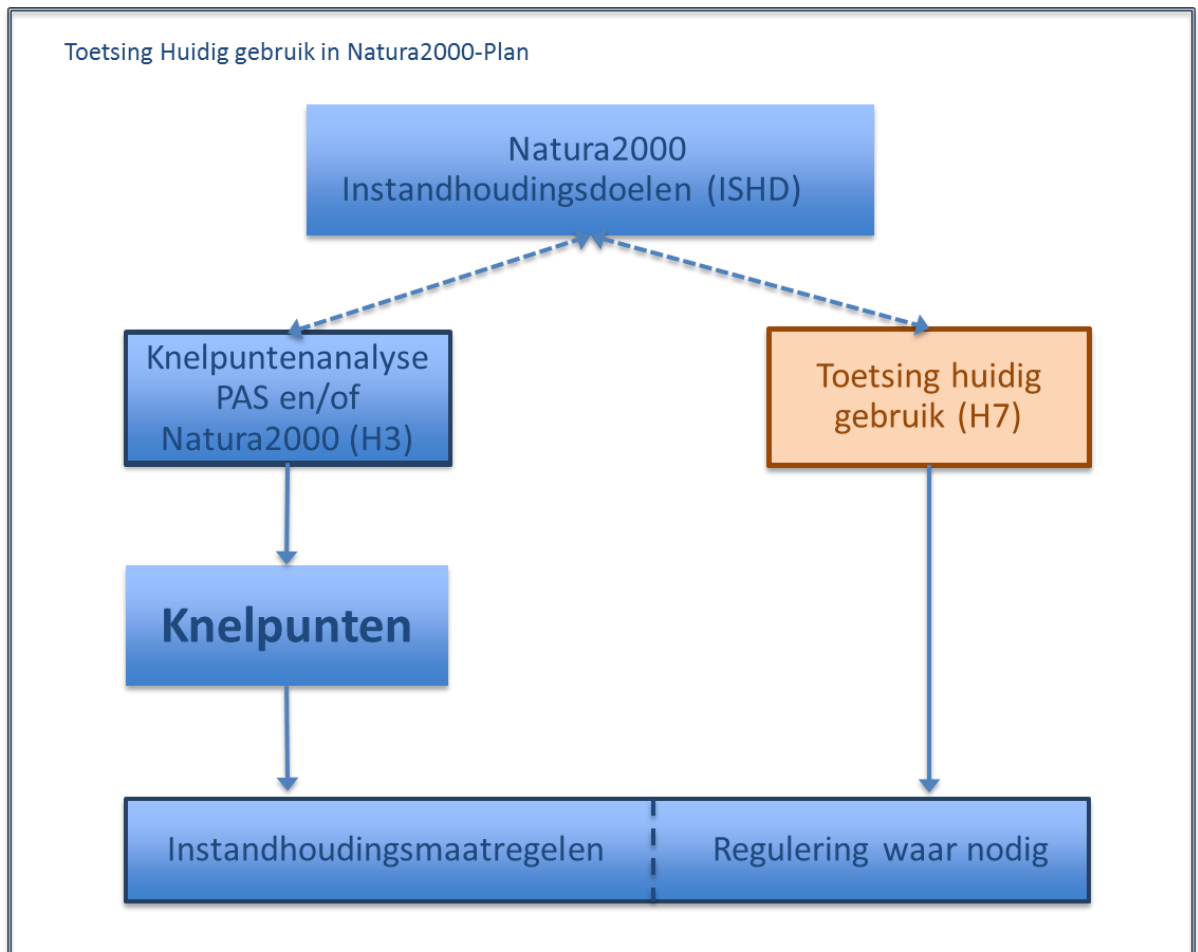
Toetsing Huidig gebruik in Natura2000-Plan

Natura2000
Instandhoudingsdoelen (ISHD)

Knelpuntenanalyse
PAS en/of
Natura2000 (H3)

Toetsing huidig
gebruik (H7)

Knelpunten

Instandhoudingsmaatregelen

Regulering waar nodig